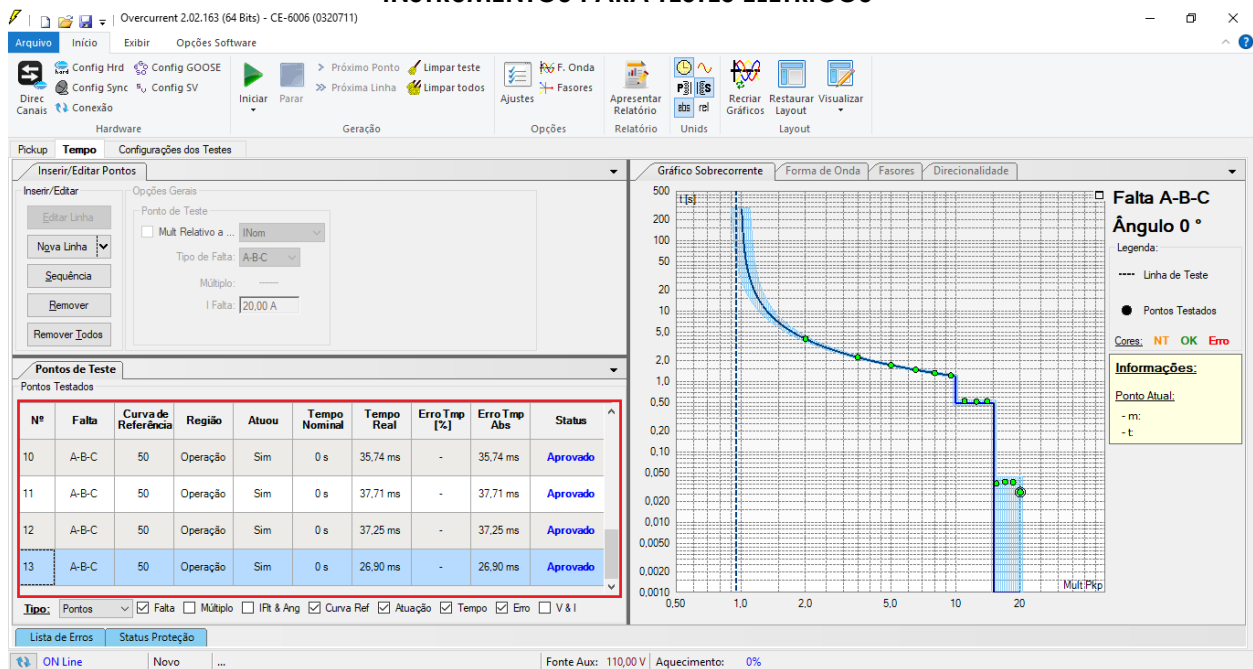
INSTRUMENTOS PARA TESTES ELÉTRICOS

Overcurrent 2.02.163 (64 Bits) - CE-6006 (0320711)

Arquivo Início Exibir Opções Software

Direc Canais Config Hrd Config GOOSE Config Sync Config SV Conexão
Hardware

Iniciar Parar Próximo Ponto Próxima Linha Limpar teste Limpar todos
Geração

Ajustes F. Onda Fasores
Opções

Apresentar Relatório
Relatório

abs rel
Unids

Recriar Gráficos Restaurar Layout Visualizar
Layout

Pickup Tempo Configurações dos Testes

Inserir/Editar Pontos

Inserir/Editar
Editar Linha
Nova Linha
Sequência
Remover
Remover Todos

Opções Gerais
Ponto de Teste
Mult Relativo a ... INom
Tipo de Falta: A-B-C
Múltiplo: ——
I Falta: 20,00 A

Pontos de Teste
Pontos Testados

| Nº | Falta | Curva de Referência | Região | Atuou | Tempo Nominal | Tempo Real | Erro Tmp [%] | Erro Tmp Abs | Status |
|---|---|---|---|---|---|---|---|---|---|
| 10 | A-B-C | 50 | Operação | Sim | 0 s | 35,74 ms | - | 35,74 ms | Aprovado |
| 11 | A-B-C | 50 | Operação | Sim | 0 s | 37,71 ms | - | 37,71 ms | Aprovado |
| 12 | A-B-C | 50 | Operação | Sim | 0 s | 37,25 ms | - | 37,25 ms | Aprovado |
| 13 | A-B-C | 50 | Operação | Sim | 0 s | 26,90 ms | - | 26,90 ms | Aprovado |

Tipo: Pontos Falta Múltiplo IFlt & Ang Curva Ref Atuação Tempo Erro V & I

Gráfico Sobrecorrente Forma de Onda Fasores Direcionalidade

t [s]
500 200 100 50 20 10 5,0 2,0 1,0 0,50 0,20 0,10 0,050 0,020 0,010 0,0050 0,0020 0,0010
0,50 1,0 2,0 5,0 10 20
Mult Pkp

Falta A-B-C
Ângulo 0 °
Legenda:
Linha de Teste
Pontos Testados
Cores: NT OK Erro

Informações:
Ponto Atual:
- m:
- t:

Lista de Erros Status Proteção

ON Line Novo ... Fonte Aux: 110,00 V Aquecimento: 0%